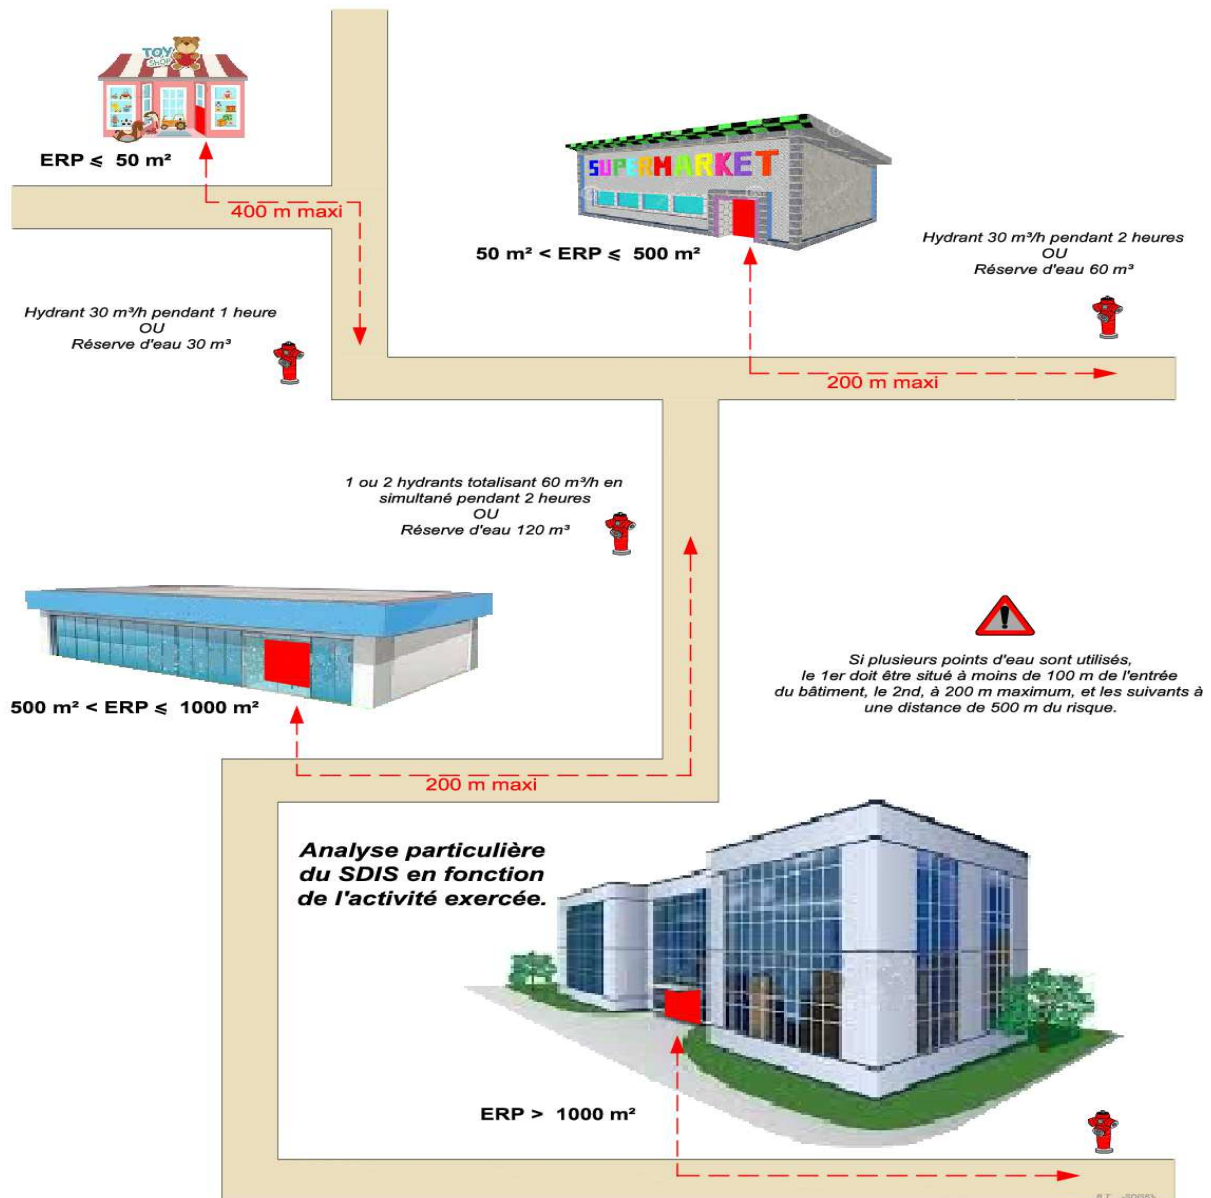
TOY SHOP

ERP ⩽ 50 m²

400 m maxi

SUPERMARKET

50 m² < ERP ⩽ 500 m²

Hydrant 30 m³/h pendant 2 heures
OU
Réserve d'eau 60 m³

Hydrant 30 m³/h pendant 1 heure
OU
Réserve d'eau 30 m³

200 m maxi

1 ou 2 hydrants totalisant 60 m³/h en simultané pendant 2 heures
OU
Réserve d'eau 120 m³

Si plusieurs points d'eau sont utilisés, le 1er doit être situé à moins de 100 m de l'entrée du bâtiment, le 2nd, à 200 m maximum, et les suivants à une distance de 500 m du risque.

500 m² < ERP ⩽ 1000 m²

200 m maxi

Analyse particulière du SDIS en fonction de l'activité exercée.

ERP > 1000 m²

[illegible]